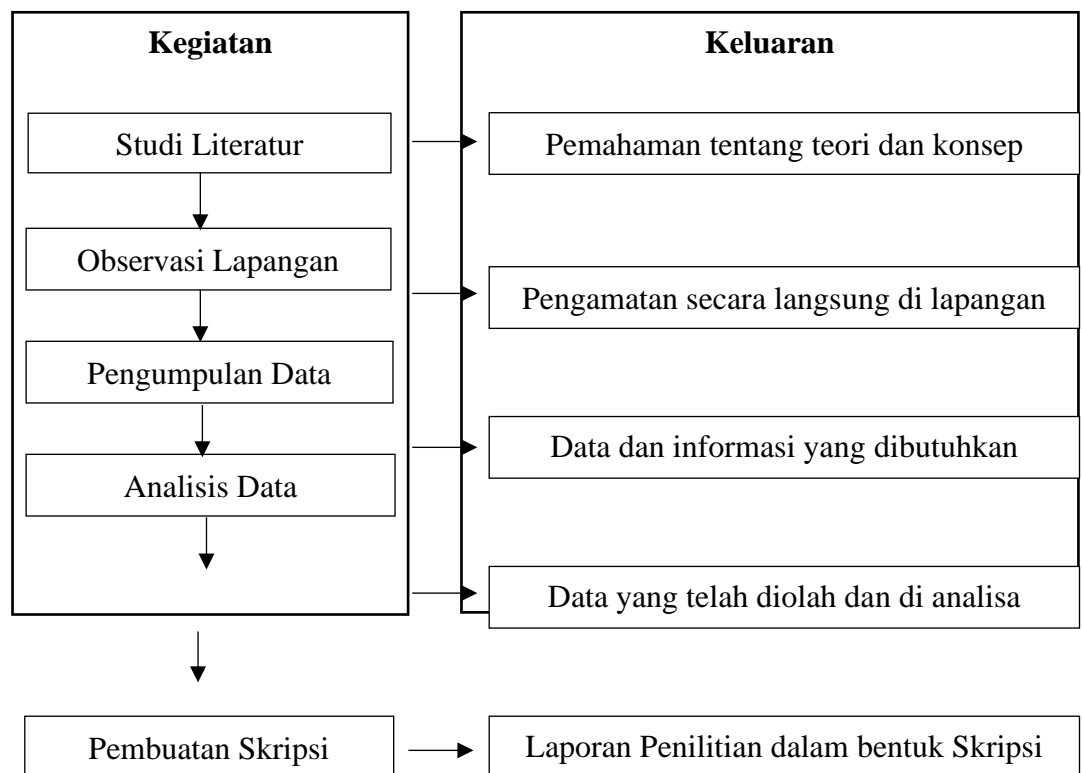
Kegiatan

Studi Literatur

Observasi Lapangan

Pengumpulan Data

Analisis Data

Keluaran

Pemahaman tentang teori dan konsep

Pengamatan secara langsung di lapangan

Data dan informasi yang dibutuhkan

Data yang telah diolah dan di analisa

Pembuatan Skripsi

Laporan Penilitian dalam bentuk Skripsi